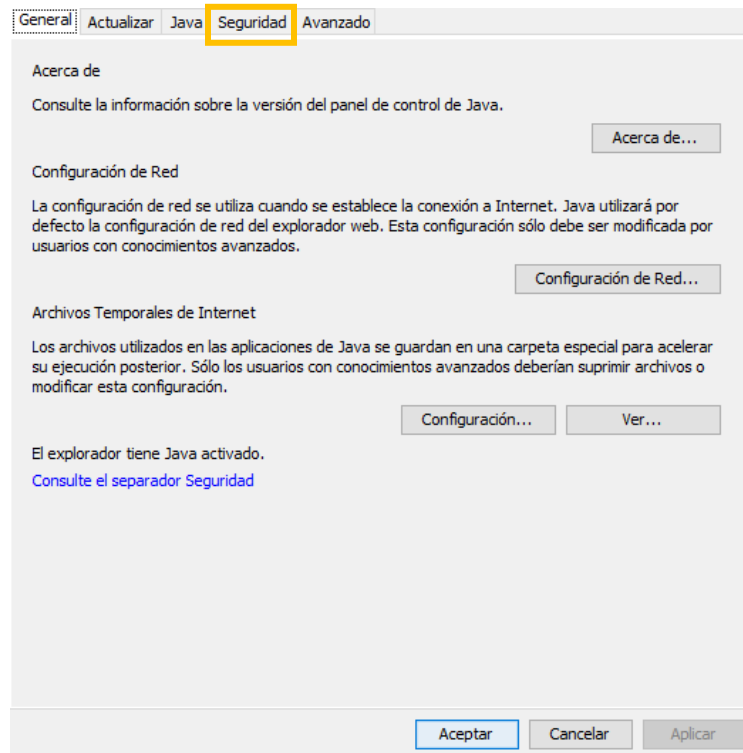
General Actualizar Java Seguridad Avanzado

Acerca de

Consulte la información sobre la versión del panel de control de Java.

Acerca de...

Configuración de Red

La configuración de red se utiliza cuando se establece la conexión a Internet. Java utilizará por defecto la configuración de red del explorador web. Esta configuración sólo debe ser modificada por usuarios con conocimientos avanzados.

Configuración de Red...

Archivos Temporales de Internet

Los archivos utilizados en las aplicaciones de Java se guardan en una carpeta especial para acelerar su ejecución posterior. Sólo los usuarios con conocimientos avanzados deberían suprimir archivos o modificar esta configuración.

Configuración... Ver...

El explorador tiene Java activado.

Consulte el separador Seguridad

Aceptar Cancelar Aplicar